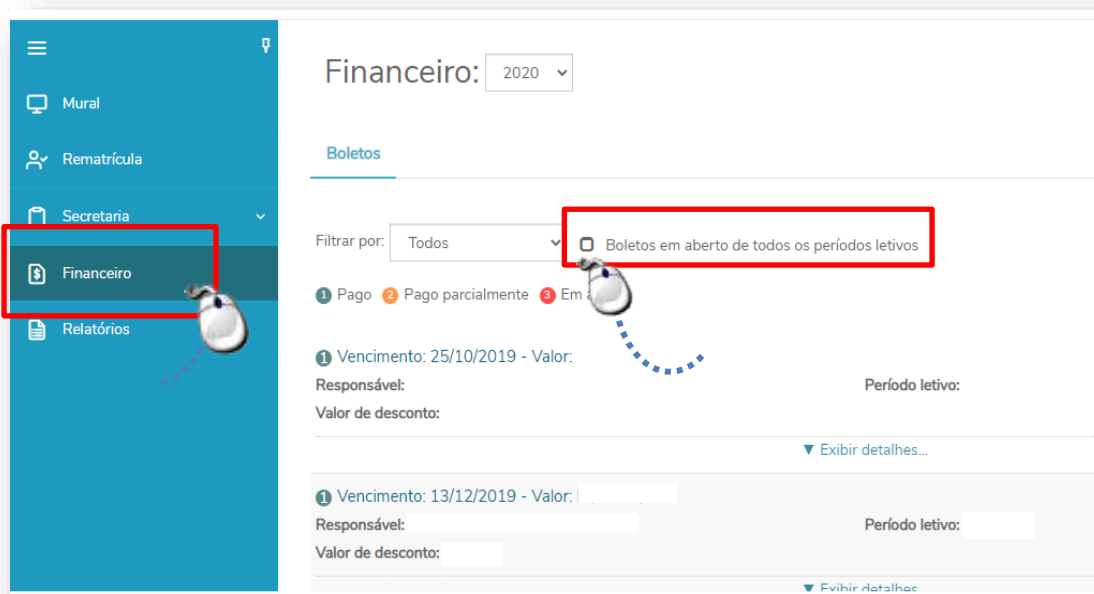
Mural

Rematrícula

Secretaria

Financeiro

Relatórios

Financeiro: 2020

Boletos

Filtrar por: Todos

Boletos em aberto de todos os períodos letivos

1 Pago 2 Pago parcialmente 3 Em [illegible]

1 Vencimento: 25/10/2019 - Valor:
Responsável:
Período letivo:
Valor de desconto:

▼ Exibir detalhes...

1 Vencimento: 13/12/2019 - Valor:
Responsável:
Período letivo:
Valor de desconto:

▼ Exibir detalhes...